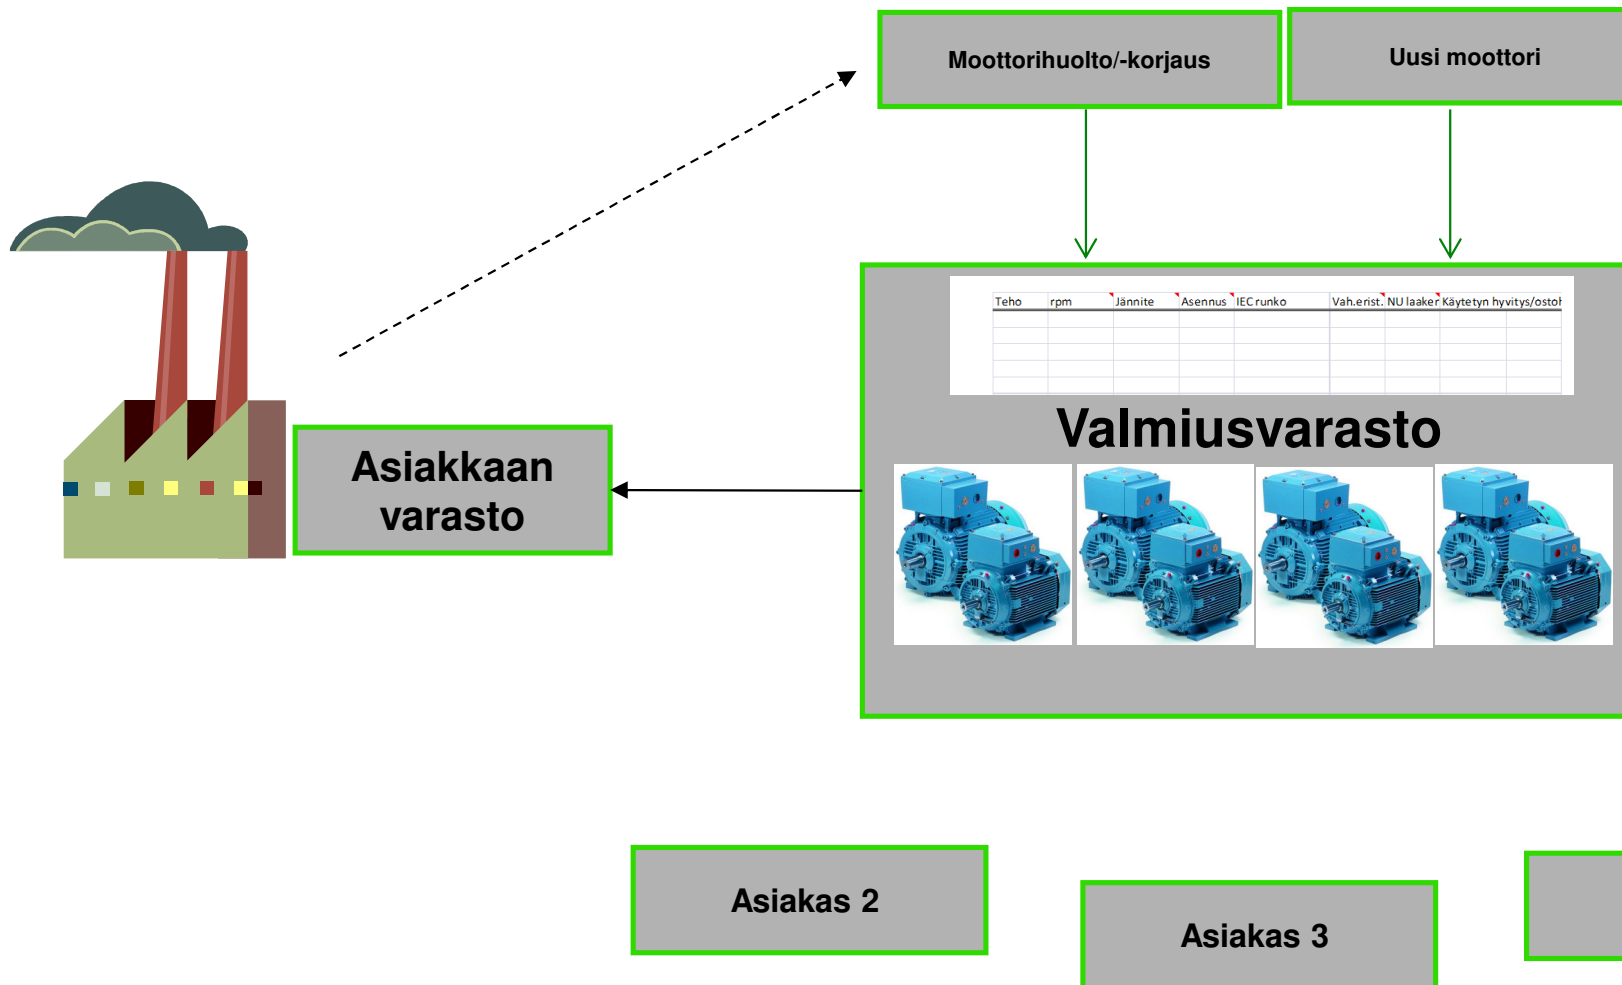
Moottorihuolto/-korjaus

Uusi moottori

| Teho | rpm | Jännite | Asennus | IEC runko | Vah.erist. | NU laaker | Käytetyn hyvitys/ostoh |
|---|---|---|---|---|---|---|---|
| | | | | | | | |
| | | | | | | | |
| | | | | | | | |
| | | | | | | | |
| | | | | | | | |

Valmiusvarasto

Asiakkaan varasto

Asiakas 2

Asiakas 3